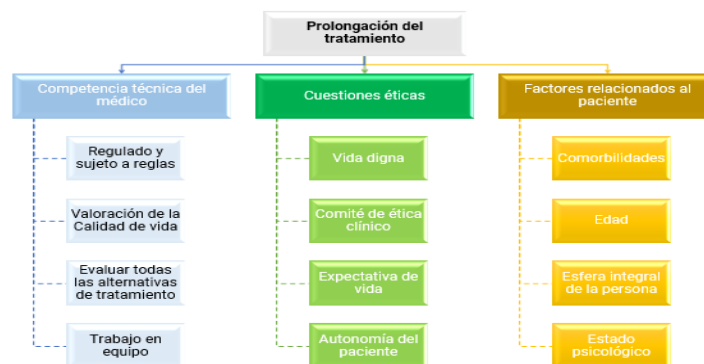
Prolongación del tratamiento

Competencia técnica del médico

Regulado y sujeto a reglas

Valoración de la Calidad de vida

Evaluar todas las alternativas de tratamiento

Trabajo en equipo

Cuestiones éticas

Vida digna

Comité de ética clínico

Expectativa de vida

Autonomía del paciente

Factores relacionados al paciente

Comorbilidades

Edad

Esfera integral de la persona

Estado psicológico